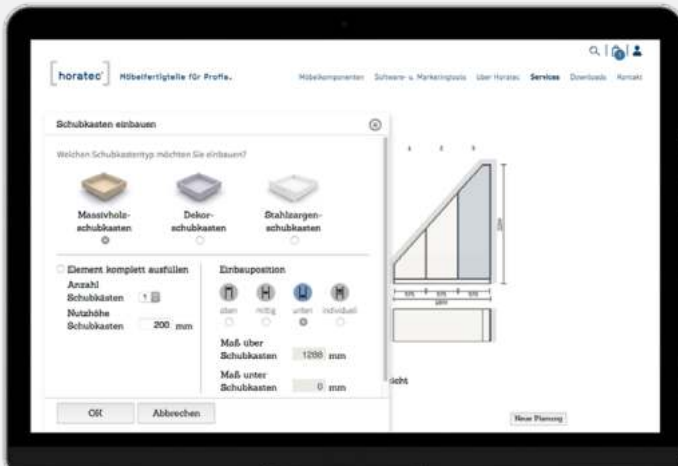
horatec° Möbelfertigteile für Profis.

Möbelkomponenten Software- u. Marketingtools über Horatec Services Downloads Kontakt

Schubkasten einbauen

Welchen Schubkastentyp möchten Sie einbauen?

Massivholz-schubkasten

Dekor-schubkasten

Stahlzargen-schubkasten

Element komplett ausfüllen

Anzahl Schubkästen 1

Nutzhöhe Schubkasten 200 mm

Einbauposition

oben mittig unten individuell

Maß über Schubkasten 1288 mm

Maß unter Schubkasten 0 mm

OK

Abbrechen

1 2 3

icht

Neue Planung